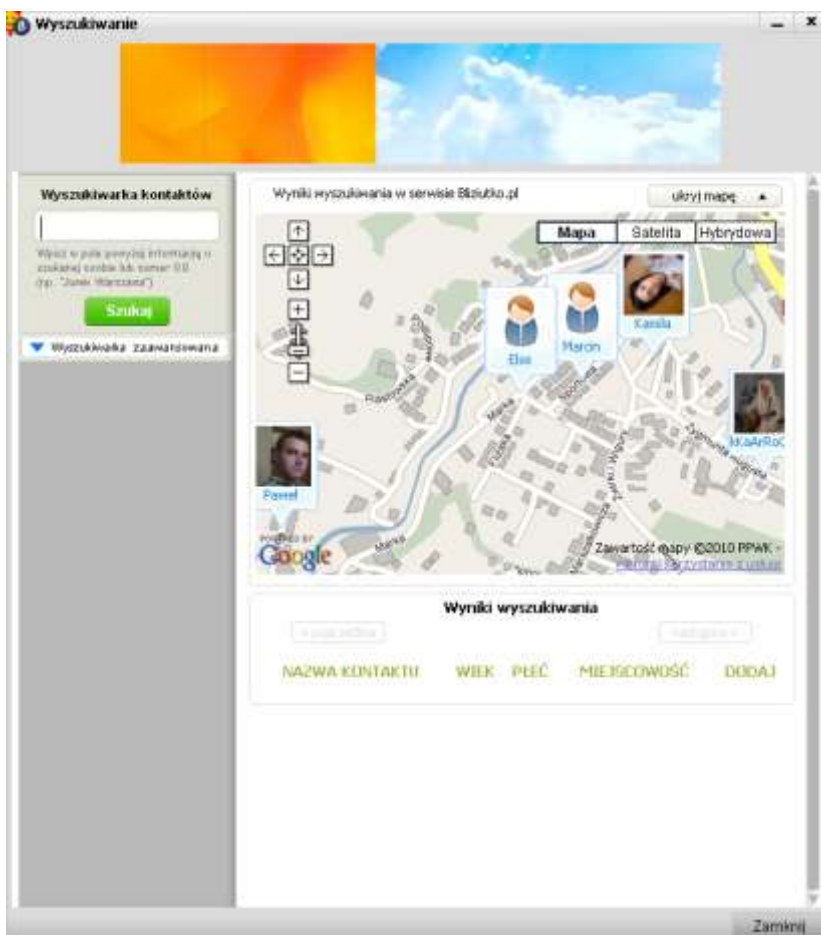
Wyszukiwanie

Wyszukiwarka kontaktów

Wpisz w pole powyżej informacje o szukanej osobie lub numer GG (np. "Janek Warszawa")

Szukaj

Wyszukiwarka zaawansowana

Wyniki wyszukiwania w serwisie Bliziutko.pl

ukryj mapę

Mapa | Satelita | Hybrydowa

Ela
Marcin
Kamila
kKaArRoC
Paweł

POWERED BY Google

Zawartość mapy ©2010 PPWK - Warunki korzystania z usługi

Wyniki wyszukiwania

« poprzednia
następna »

NAZWA KONTAKTU | WIEK | PŁEĆ | MIEJSCOWOŚĆ | DODAJ

Zamknij